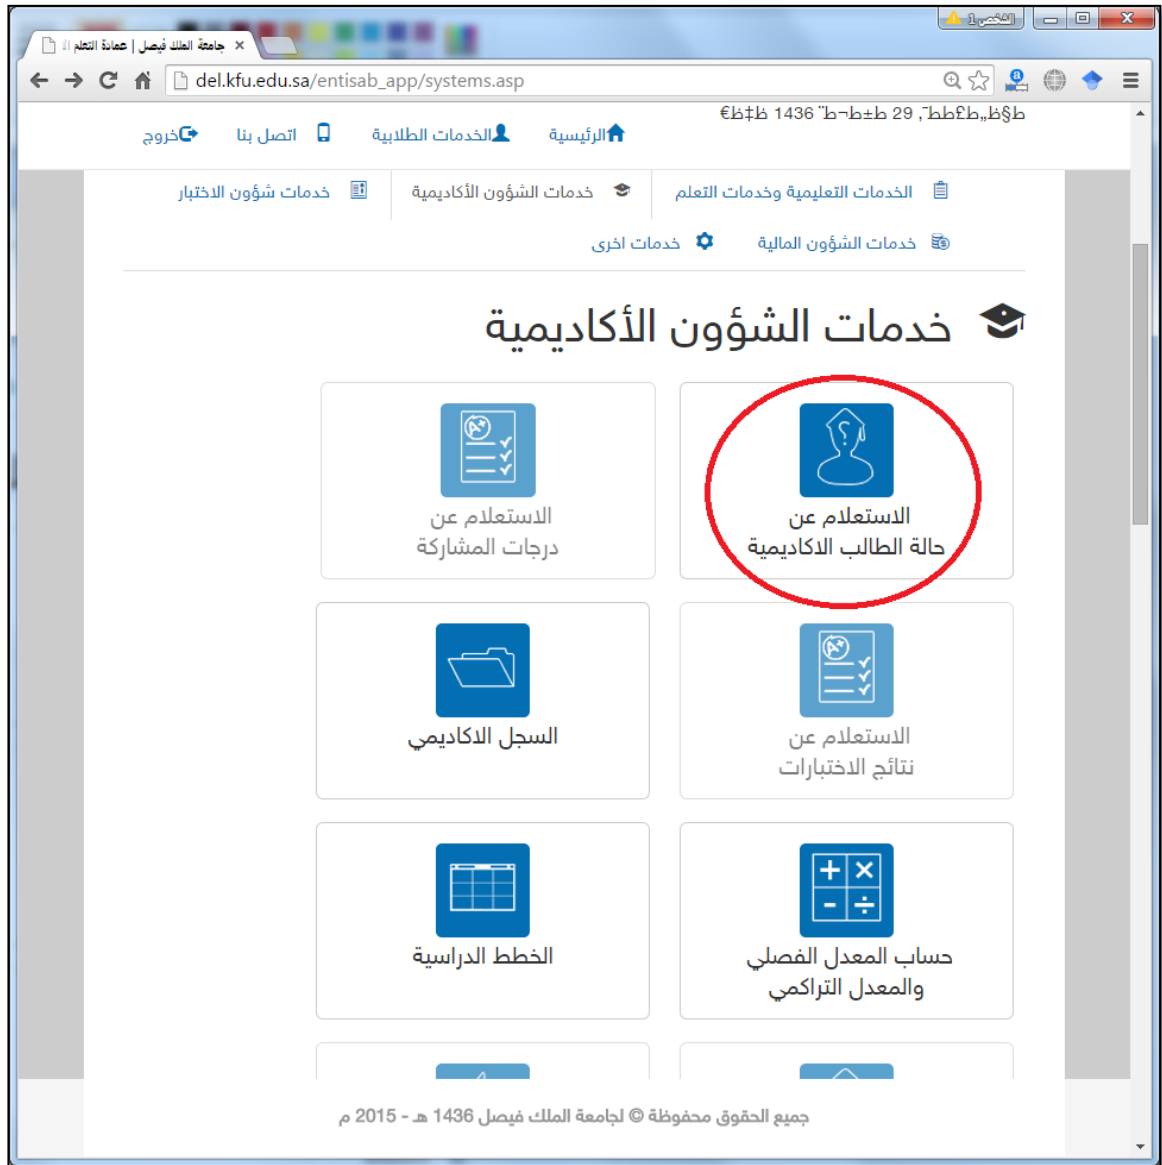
جامعة الملك فيصل | عمادة التعلم ال ×

الشخص 1

del.kfu.edu.sa/entisab_app/systems.asp

ط§ظ„ط£ط­ط¯ 29 ط±ط¬ط¨ 1436 ظ‡€

الرئيسية الخدمات الطلابية اتصل بنا خروج

الخدمات التعليمية وخدمات التعلم خدمات الشؤون الأكاديمية خدمات شؤون الاختبار

خدمات الشؤون المالية خدمات اخرى

خدمات الشؤون الأكاديمية

الاستعلام عن حالة الطالب الاكاديمية

الاستعلام عن درجات المشاركة

الاستعلام عن نتائج الاختبارات

السجل الاكاديمي

حساب المعدل الفصلي والمعدل التراكمي

الخطط الدراسية

جميع الحقوق محفوظة © لجامعة الملك فيصل 1436 هـ - 2015 م